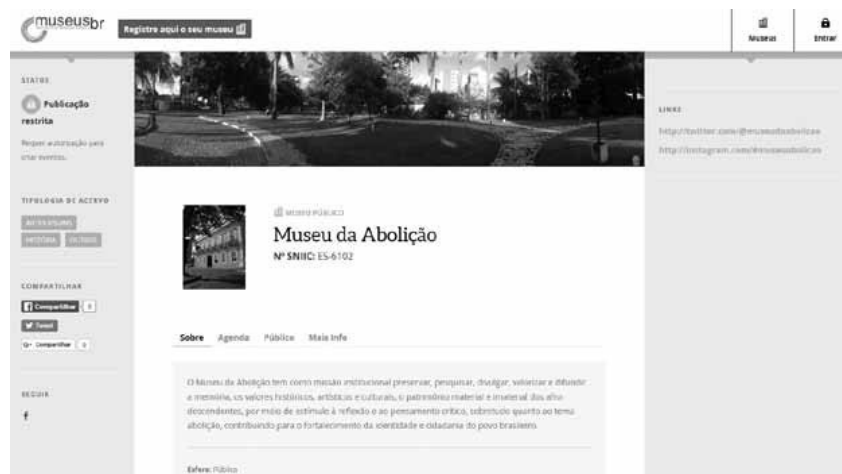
museusbr

Registre aqui o seu museu

Museus

Entrar

STATUS

Publicação restrita

Requer autorização para criar eventos.

TIPOLOGIA DE ACERVO

ANTROPOLOGIA

HISTÓRIA

OUTROS

COMPARTILHAR

Compartilhar 0

Tweet

G+ Compartilhar 0

SEGUIR

f

MUSEU PÚBLICO

Museu da Abolição

Nº SNIIC: ES-6102

Sobre Agenda Público Mais Info

O Museu da Abolição tem como missão institucional preservar, pesquisar, divulgar, valorizar e difundir a memória, os valores históricos, artísticos e culturais, o patrimônio material e imaterial dos afro descendentes, por meio de estímulo à reflexão e ao pensamento crítico, sobretudo quanto ao tema abolição, contribuindo para o fortalecimento da identidade e cidadania do povo brasileiro.

Esfera: Público

LINKS

http://twitter.com/@museudaabolicao

http://instagram.com/@museuabolicao